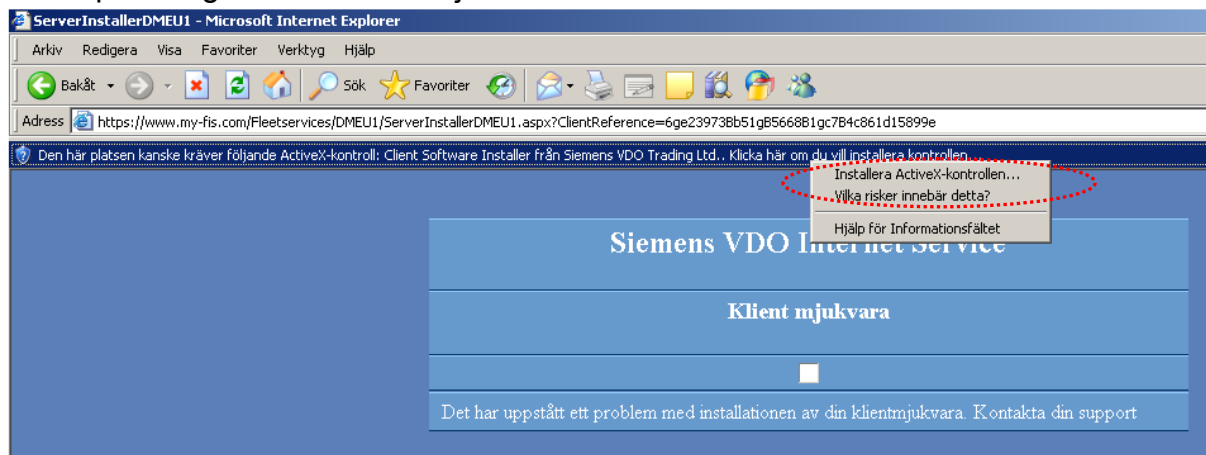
ServerInstallerDMEU1 - Microsoft Internet Explorer

Arkiv Redigera Visa Favoriter Verktyg Hjälp

Bakåt Sök Favoriter

Adress https://www.my-fis.com/Fleetservices/DMEU1/ServerInstallerDMEU1.aspx?ClientReference=6ge23973Bb51gB5668B1gc7B4c861d15899e

Den här platsen kanske kräver följande ActiveX-kontroll: Client Software Installer från Siemens VDO Trading Ltd.. Klicka här om du vill installera kontrollen...

Installera ActiveX-kontrollen...
Vilka risker innebär detta?
Hjälp för Informationsfältet

Siemens VDO Internet Service

Klient mjukvara

Det har uppstått ett problem med installationen av din klientmjukvara. Kontakta din support